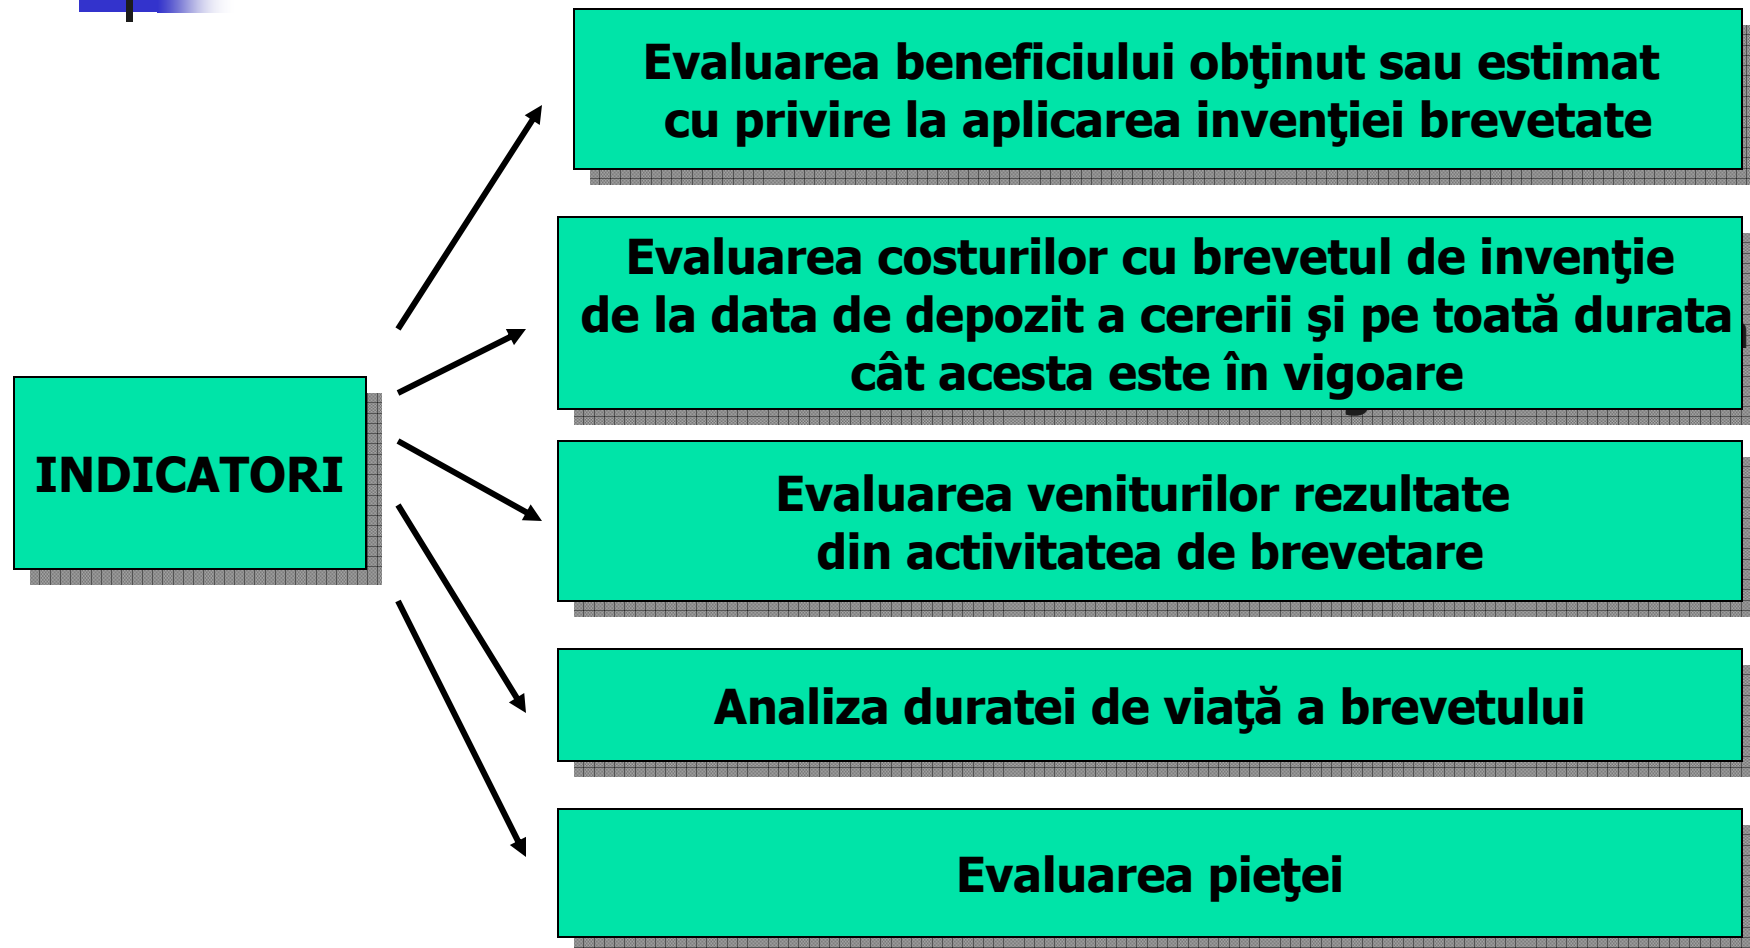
INDICATORI

Evaluarea beneficiului obţinut sau estimat cu privire la aplicarea invenţiei brevetate

Evaluarea costurilor cu brevetul de invenţie de la data de depozit a cererii şi pe toată durata cât acesta este în vigoare

Evaluarea veniturilor rezultate din activitatea de brevetare

Analiza duratei de viaţă a brevetului

Evaluarea pieţei